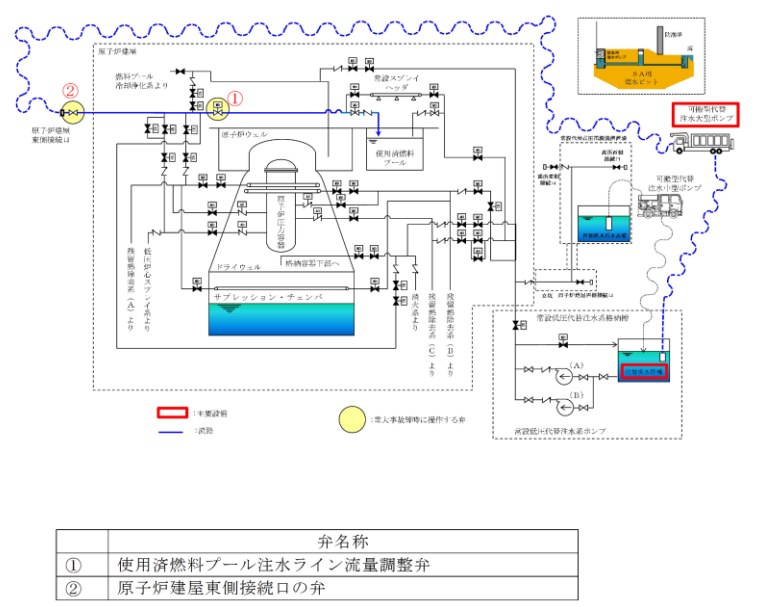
原子炉建屋

燃料プール冷却浄化系より

①

②

原子炉建屋東側接続口

常設スプレイヘッダ

使用済燃料プール

原子炉ウェル

原子炉圧力容器

ドライウェル

格納容器下部へ

サプレッション・チェンバ

残留熱除去系（A）より

低圧炉心スプレイ系より

消火系より

残留熱除去系（C）より

残留熱除去系（B）より

防潮堤

海

SA用海水ピット

可搬型代替注水大型ポンプ

可搬型代替注水中型ポンプ

西側淡水貯水設備

立坑

常設低圧代替注水系格納槽

代替淡水貯槽

常設低圧代替注水系ポンプ

（A）

（B）

：主要設備

：流路

：重大事故等時に操作する弁

| | 弁名称 |
|---|---|
| ① | 使用済燃料プール注水ライン流量調整弁 |
| ② | 原子炉建屋東側接続口の弁 |